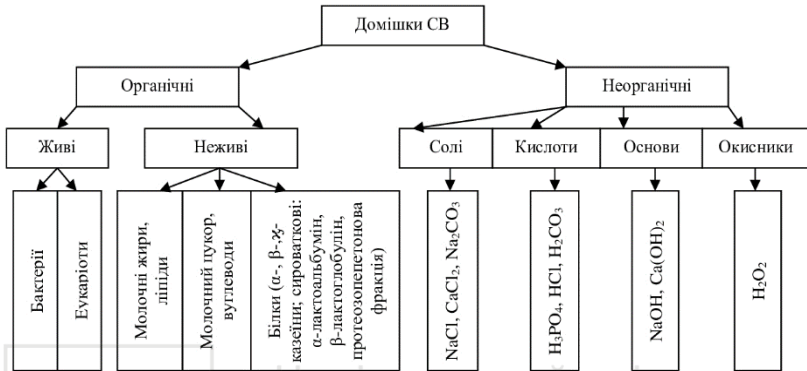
Домішки СВ

Органічні

Неорганічні

Живі

Неживі

Солі

Кислоти

Основи

Окисники

Бактерії

Еукаріоти

Молочні жири, ліпіди

Молочний цукор, вуглеводи

Білки (α-, β-, χ-казеїни; сироваткові: α-лактоальбумін, β-лактоглобулін, протеозопептонова фракція)

$NaCl$, $CaCl_2$, $Na_2CO_3$

$H_3PO_4$, $HCl$, $H_2CO_3$

$NaOH$, $Ca(OH)_2$

$H_2O_2$